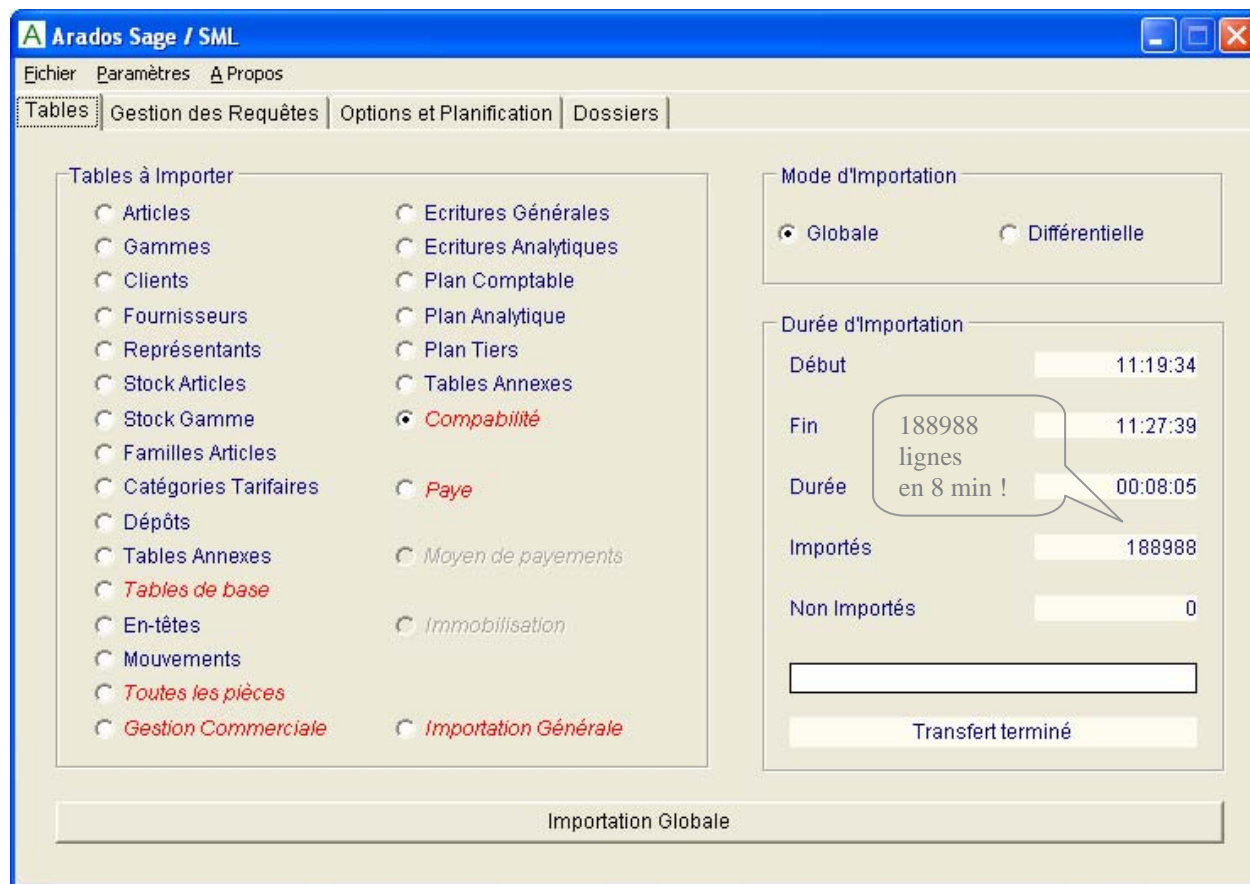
A Arados Sage / SML

Fichier Paramètres A Propos

Tables | Gestion des Requêtes | Options et Planification | Dossiers

Tables à Importer

Articles
Gammes
Clients
Fournisseurs
Représentants
Stock Articles
Stock Gamme
Familles Articles
Catégories Tarifaires
Dépôts
Tables Annexes
Tables de base
En-têtes
Mouvements
Toutes les pièces
Gestion Commerciale

Ecritures Générales
Ecritures Analytiques
Plan Comptable
Plan Analytique
Plan Tiers
Tables Annexes
Compabilité
Paye
Moyen de payements
Immobilisation
Importation Générale

Mode d'Importation

Globale
Différentielle

Durée d'Importation

Début 11:19:34

Fin 11:27:39

Durée 00:08:05

188988 lignes en 8 min !

Importés 188988

Non Importés 0

Transfert terminé

Importation Globale